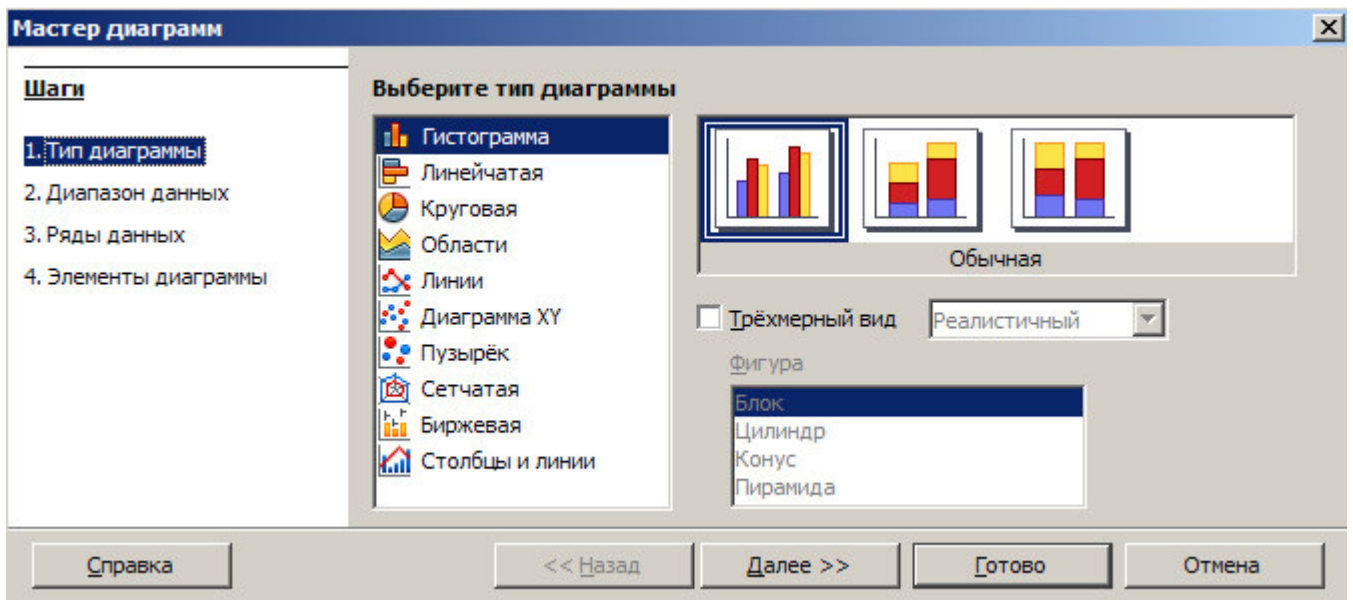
Мастер диаграмм

Шаги

1. Тип диаграммы
2. Диапазон данных
3. Ряды данных
4. Элементы диаграммы

Выберите тип диаграммы

Гистограмма
Линейчатая
Круговая
Области
Линии
Диаграмма XY
Пузырёк
Сетчатая
Биржевая
Столбцы и линии

Обычная

Трёхмерный вид
Реалистичный

Фигура
Блок
Цилиндр
Конус
Пирамида

Справка
<< Назад
Далее >>
Готово
Отмена